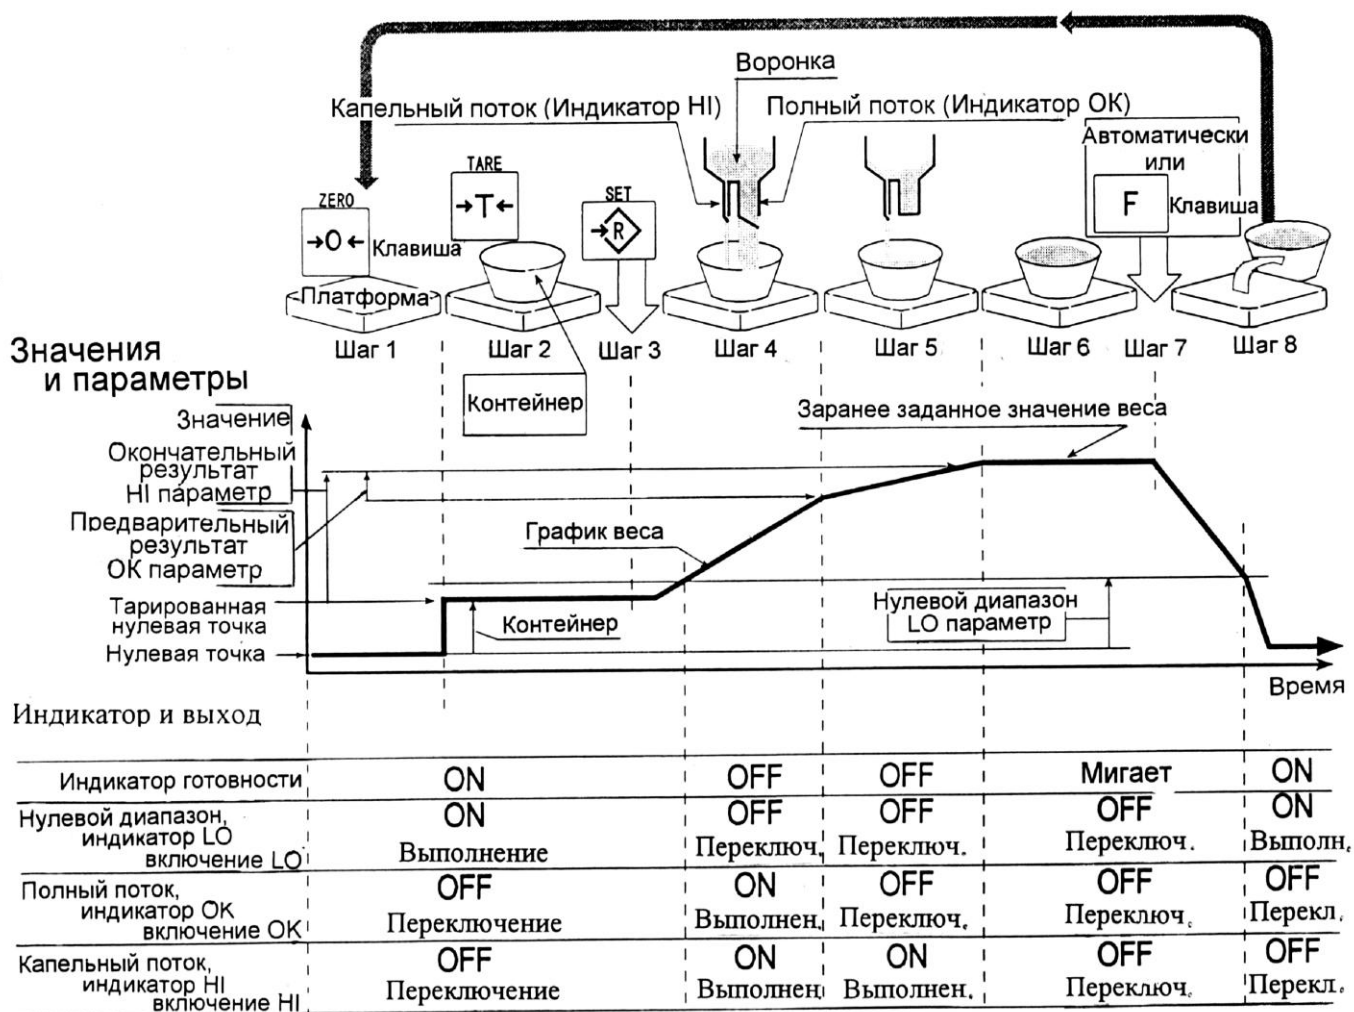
Воронка

Капельный поток (Индикатор HI)

Полный поток (Индикатор OK)

Автоматически или

ZERO

→0←

Клавиша

TARE

→T←

SET

→R

F

Клавиша

Платформа

Шаг 1

Шаг 2

Шаг 3

Шаг 4

Шаг 5

Шаг 6

Шаг 7

Шаг 8

Значения и параметры

Контейнер

Значение

Заранее заданное значение веса

Окончательный результат HI параметр

Предварительный результат OK параметр

График веса

Тарированная нулевая точка

Контейнер

Нулевой диапазон LO параметр

Нулевая точка

Время

Индикатор и выход

| | | | | | |
|---|---|---|---|---|---|
| Индикатор готовности | ON | OFF | OFF | Мигает | ON |
| Нулевой диапазон, индикатор LO включение LO | ON Выполнение | OFF Переключ. | OFF Переключ. | OFF Переключ. | ON Выполн. |
| Полный поток, индикатор OK включение OK | OFF Переключение | ON Выполнен. | OFF Переключ. | OFF Переключ. | OFF Перекл. |
| Капельный поток, индикатор HI включение HI | OFF Переключение | ON Выполнен. | ON Выполнен. | OFF Переключ. | OFF Перекл. |